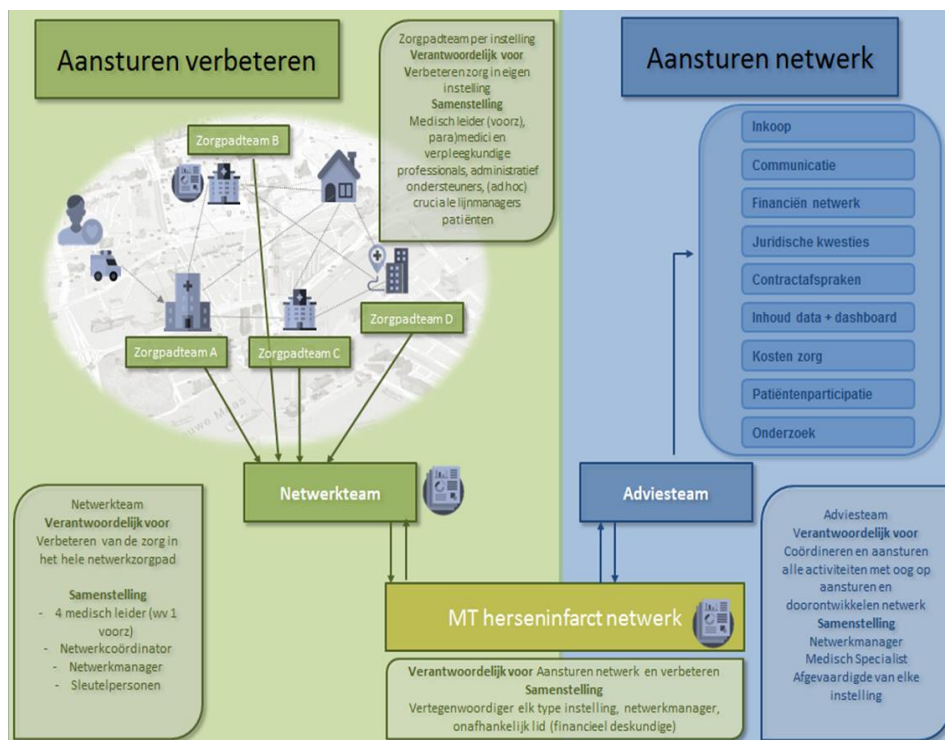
Aansturen verbeteren

Zorgpadteam per instelling
Verantwoordelijk voor
Verbeterenzorg in eigen instelling
Samenstelling
Medisch leider (voorz), para)medici en verpleegkundige professionals, administratief ondersteuners, (ad hoc) cruciale lijnmanagers patiënten

Aansturen netwerk

Inkoop
Communicatie
Financiën netwerk
Juridische kwesties
Contractafspraken
Inhoud data + dashboard
Kosten zorg
Patiëntenparticipatie
Onderzoek

Zorgpadteam B
Zorgpadteam A
Zorgpadteam C
Zorgpadteam D

Netwerkteam

Adviesteam

Netwerkteam
Verantwoordelijk voor
Verbeteren van de zorg in het hele netwerkzorgpad

Samenstelling
- 4 medisch leider (wv 1 voorz)
- Netwerkcoördinator
- Netwerkmanager
- Sleutelpersonen

MT herseninfarct netwerk

Verantwoordelijk voor Aansturen netwerk en verbeteren
Samenstelling
Vertegenwoordiger elk type instelling, netwerkmanager, onafhankelijk lid (financieel deskundige)

Adviesteam
Verantwoordelijk voor
Coördineren en aansturen alle activiteiten met oog op aansturen en doorontwikkelen netwerk
Samenstelling
Netwerkmanager
Medisch Specialist
Afgevaardigde van elke instelling